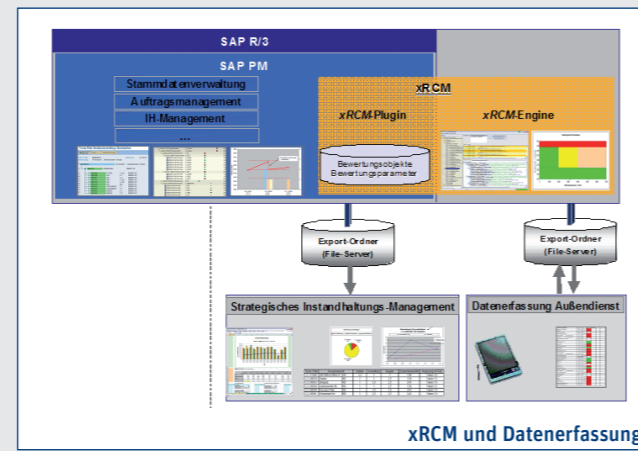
SAP R/3

SAP PM

Stammdatenverwaltung

Auftragsmanagement

IH-Management

...

xRCM

xRCM-Plugin

xRCM-Engine

Bewertungsobjekte
Bewertungsparameter

Export-Ordner
(File-Server)

Export-Ordner
(File-Server)

Strategisches Instandhaltungs-Management

Datenerfassung Außendienst

xRCM und Datenerfassung